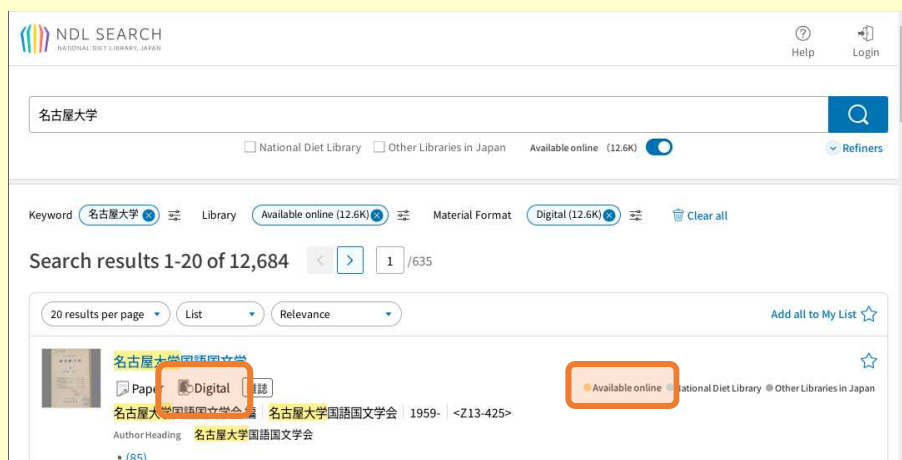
NDL SEARCH
NATIONAL DIET LIBRARY, JAPAN

Help Login

名古屋大学

National Diet Library Other Libraries in Japan Available online (12.6K)

Refiners

Keyword 名古屋大学 Library Available online (12.6K) Material Format Digital (12.6K) Clear all

Search results 1-20 of 12,684 1 /635

20 results per page List Relevance Add all to My List

名古屋大学国語国文学

Paper Digital 雑誌

Available online National Diet Library Other Libraries in Japan

名古屋大学国語国文学会 編 名古屋大学国語国文学会 1959- <Z13-425>

Author Heading 名古屋大学国語国文学会

(85)